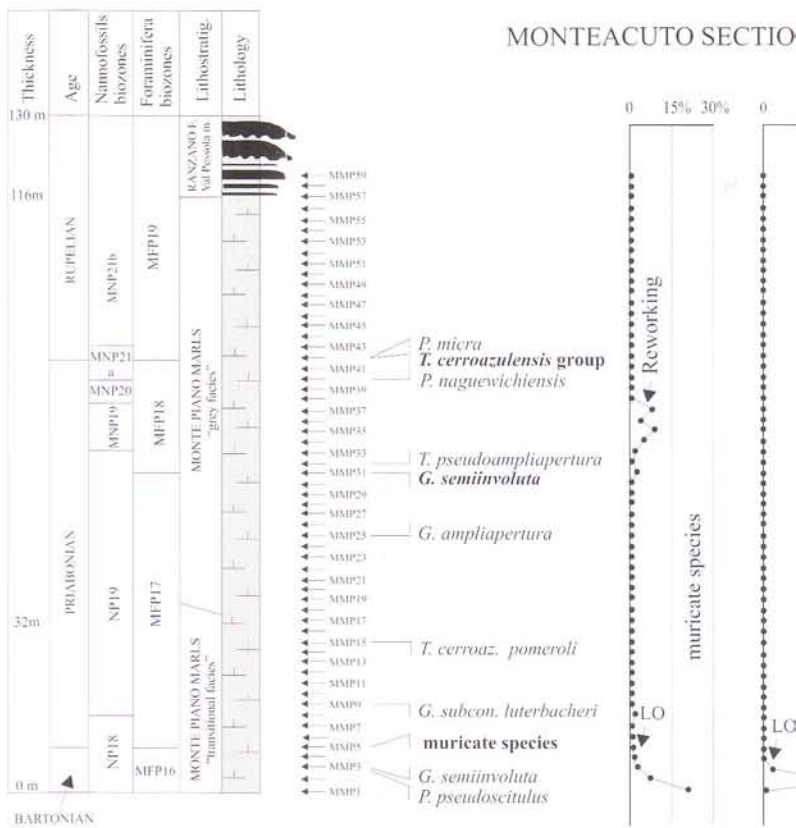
| Thickness | Age | Nannofossils biozones | Foraminifera biozones | Lithostratig. | Lithology |
|---|---|---|---|---|---|

MONTEACUTO SECTIO

130 m
116m
32m
0 m

RUPELIAN
PRIABONIAN
BARTONIAN

MNP21b
MNP21 a
MNP20
MNP19
NP19
NP18

MFP19
MFP18
MFP17
MFP16

RANZANO F. Val Pessola m.
MONTE PIANO MARLS "grey facies"
MONTE PIANO MARLS "transitional facies"

MMP59
MMP57
MMP55
MMP53
MMP51
MMP49
MMP47
MMP45
MMP43
MMP41
MMP39
MMP37
MMP35
MMP33
MMP31
MMP29
MMP27
MMP25
MMP23
MMP21
MMP19
MMP17
MMP15
MMP13
MMP11
MMP9
MMP7
MMP5
MMP3
MMP1

P. micra
T. cerroazulensis group
P. naguewichiensis
T. pseudoampliapertura
G. semiinvoluta
G. ampliapertura
T. cerroaz. pomeroli
G. subcon. luterbacheri
muricate species
G. semiinvoluta
P. pseudoscitulus

0 15% 30%
0

Reworking
muricate species
LO
LO